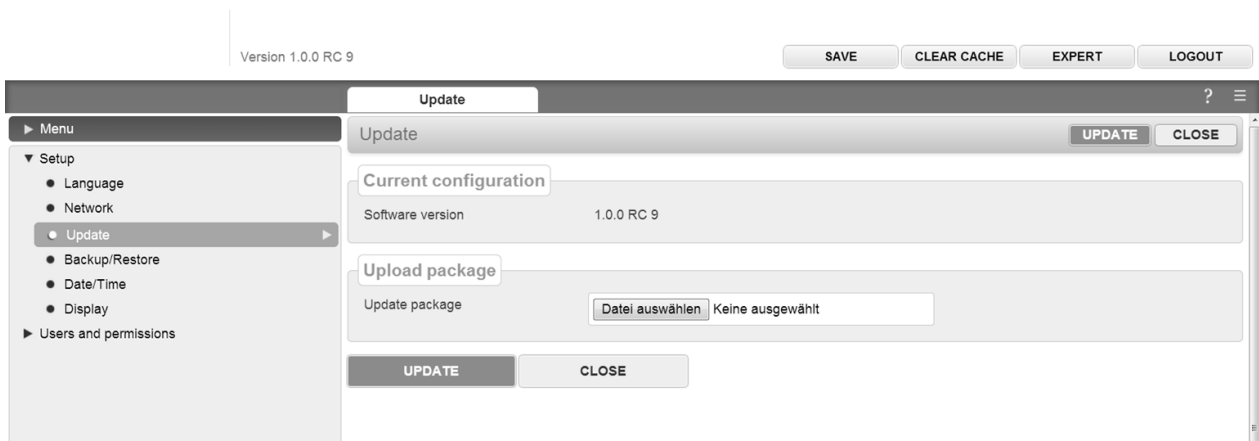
Version 1.0.0 RC 9

SAVE CLEAR CACHE EXPERT LOGOUT

Update

? ≡

▶ Menu

▼ Setup

● Language

● Network

● Update ▶

● Backup/Restore

● Date/Time

● Display

▶ Users and permissions

Update

UPDATE CLOSE

Current configuration

Software version 1.0.0 RC 9

Upload package

Update package Datei auswählen Keine ausgewählt

UPDATE CLOSE